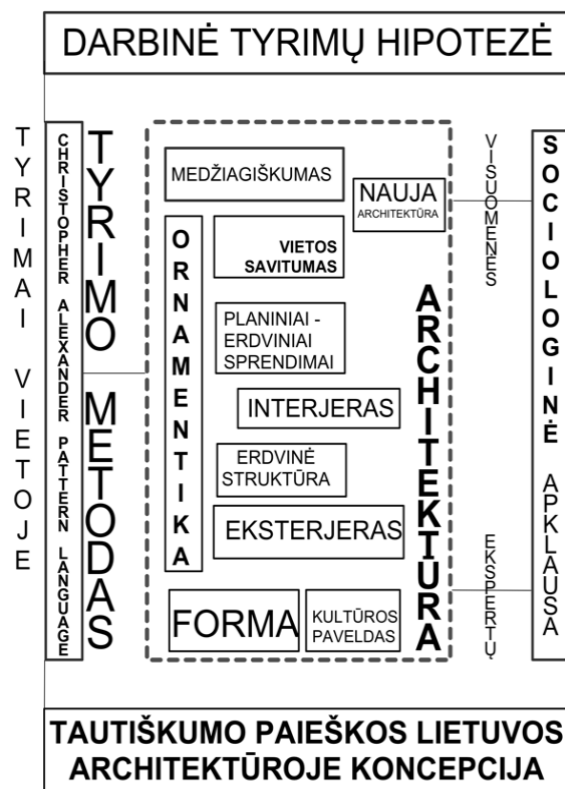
DARBINĖ TYRIMŲ HIPOTEZĖ

TYRIMAI VIETOJE

CHRISTOPHER ALEXANDER PATTERN LANGUAGE

TYRIMO METODAS

MEDŽIAGIŠKUMAS

NAUJA ARCHITEKTŪRA

ORNAMENTIKA

VIETOS SAVITUMAS

PLANINIAI - ERDVINIAI SPRENDIMAI

INTERJERAS

ERDVINĖ STRUKTŪRA

EKSTERJERAS

FORMA

KULTŪROS PAVELDAS

ARCHITEKTŪRA

VISUOMENĖS

EKSPERTŲ

SOCIOLOGINĖ APKLAUSA

TAUTIŠKUMO PAIEŠKOS LIETUVOS ARCHITEKTŪROJE KONCEPCIJA